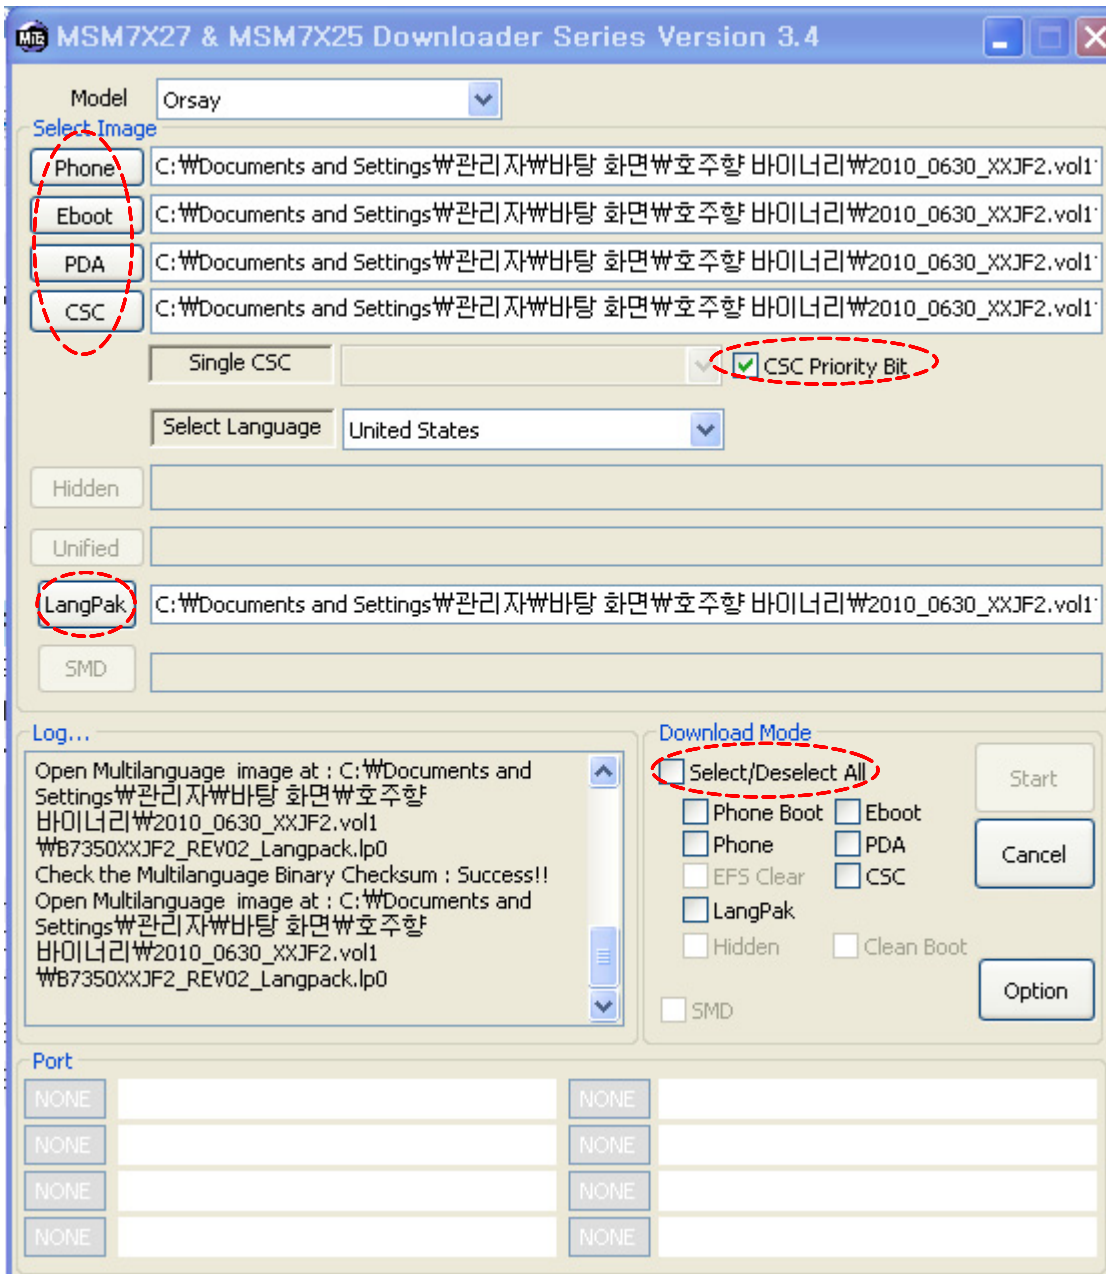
MSM7X27 & MSM7X25 Downloader Series Version 3.4

Model Orsay

Select Image

Phone C:₩Documents and Settings₩관리자₩바탕 화면₩호주향 바이너리₩2010_0630_XXJF2.vol1

Eboot C:₩Documents and Settings₩관리자₩바탕 화면₩호주향 바이너리₩2010_0630_XXJF2.vol1

PDA C:₩Documents and Settings₩관리자₩바탕 화면₩호주향 바이너리₩2010_0630_XXJF2.vol1

CSC C:₩Documents and Settings₩관리자₩바탕 화면₩호주향 바이너리₩2010_0630_XXJF2.vol1

Single CSC

CSC Priority Bit

Select Language United States

Hidden

Unified

LangPak C:₩Documents and Settings₩관리자₩바탕 화면₩호주향 바이너리₩2010_0630_XXJF2.vol1

SMD

Log...

Open Multilanguage image at : C:₩Documents and Settings₩관리자₩바탕 화면₩호주향 바이너리₩2010_0630_XXJF2.vol1 ₩B7350XXJF2_REV02_Langpack.lp0
Check the Multilanguage Binary Checksum : Success!!
Open Multilanguage image at : C:₩Documents and Settings₩관리자₩바탕 화면₩호주향 바이너리₩2010_0630_XXJF2.vol1 ₩B7350XXJF2_REV02_Langpack.lp0

Download Mode

Select/Deselect All

Phone Boot
Eboot
Phone
PDA
EFS Clear
CSC
LangPak
Hidden
Clean Boot
SMD

Start

Cancel

Option

Port

NONE
NONE
NONE
NONE
NONE
NONE
NONE
NONE